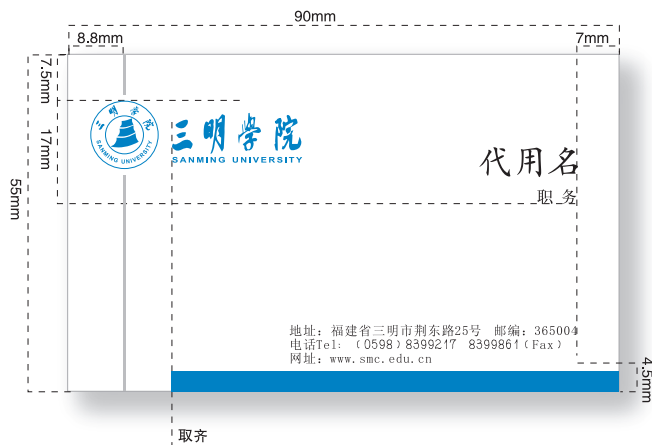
90mm
8.8mm
7mm
7.5mm
17mm
55mm
三明学院
SANMING UNIVERSITY
三明学院
SANMING UNIVERSITY
代用名
职务
地址：福建省三明市荆东路25号 邮编：365004
电话Tel：（0598）8399217 8399861（Fax）
网址：www.smc.edu.cn
4.5mm
取齐